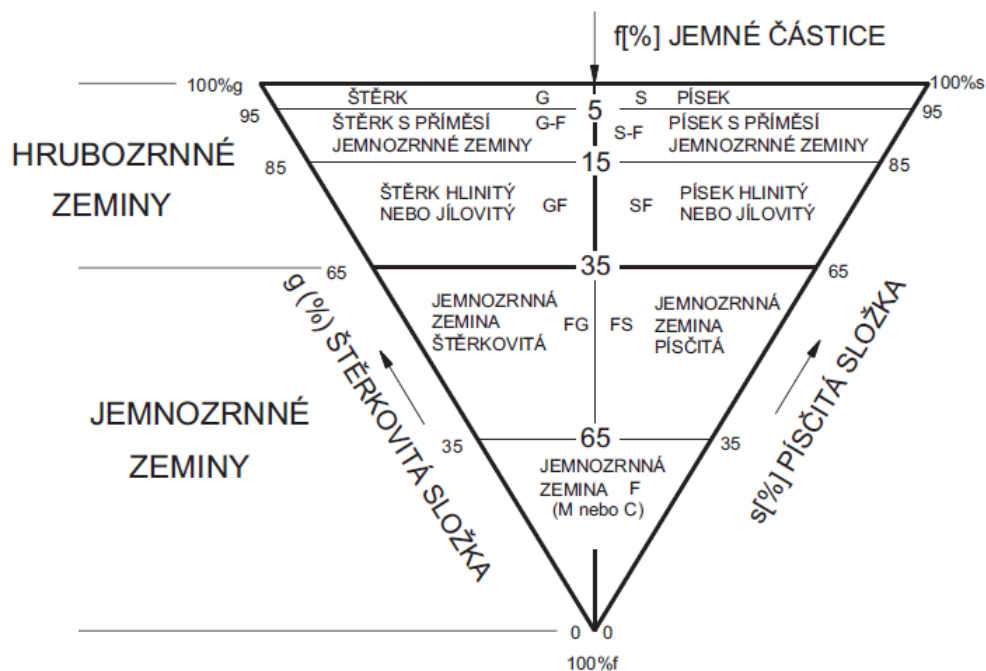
f[%] JEMNÉ ČÁSTICE

100%g
100%s

ŠTĚRK G
5
S PÍSEK

95
95

ŠTĚRK S PŘÍMĚSÍ JEMNOZRNNÉ ZEMINY G-F
S-F PÍSEK S PŘÍMĚSÍ JEMNOZRNNÉ ZEMINY

HRUBOZRNNÉ ZEMINY

85
15
85

ŠTĚRK HLINITÝ NEBO JÍLOVITÝ GF
SF PÍSEK HLINITÝ NEBO JÍLOVITÝ

65
35
65

g (%) ŠTĚRKOVITÁ SLOŽKA

JEMNOZRNNÁ ZEMINA ŠTĚRKOVITÁ FG
FS JEMNOZRNNÁ ZEMINA PÍSČITÁ

s[%] PÍSČITÁ SLOŽKA

JEMNOZRNNÉ ZEMINY

35
65
35

JEMNOZRNNÁ ZEMINA F
(M nebo C)

0
0
100%f